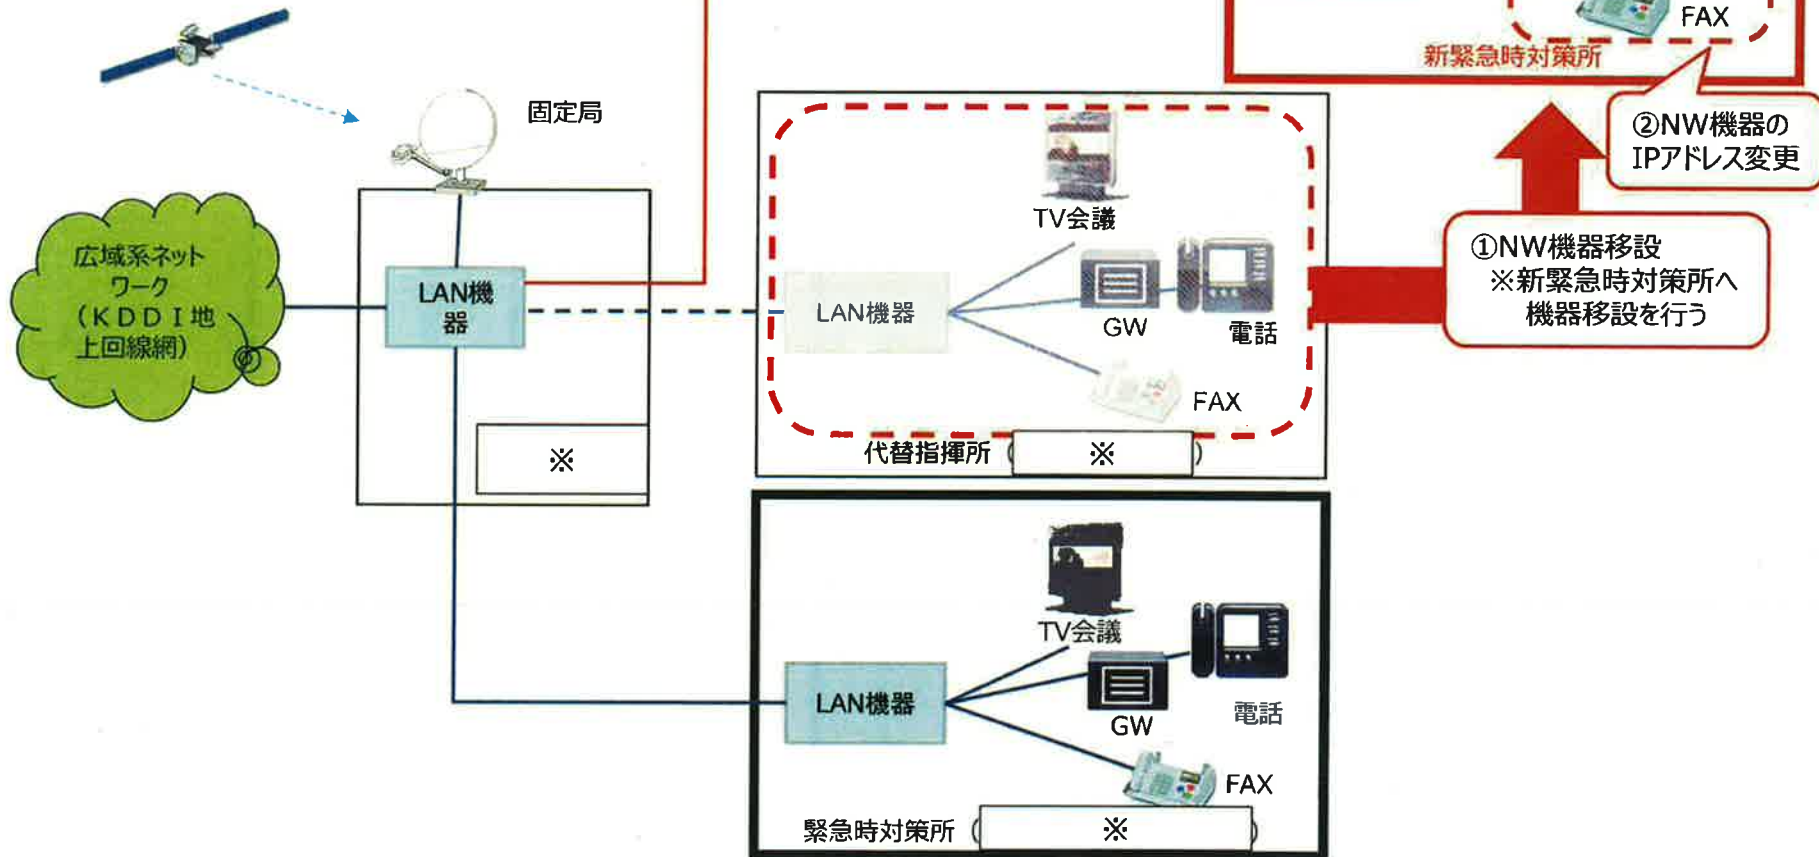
FAX
新緊急時対策所
②NW機器の
IPアドレス変更
固定局
広域系ネットワーク
（ＫＤＤＩ地上回線網）
LAN機器
TV会議
LAN機器
GW
電話
FAX
①NW機器移設
※新緊急時対策所へ
機器移設を行う
※
代替指揮所（ ※ ）
TV会議
電話
LAN機器
GW
FAX
緊急時対策所（ ※ ）